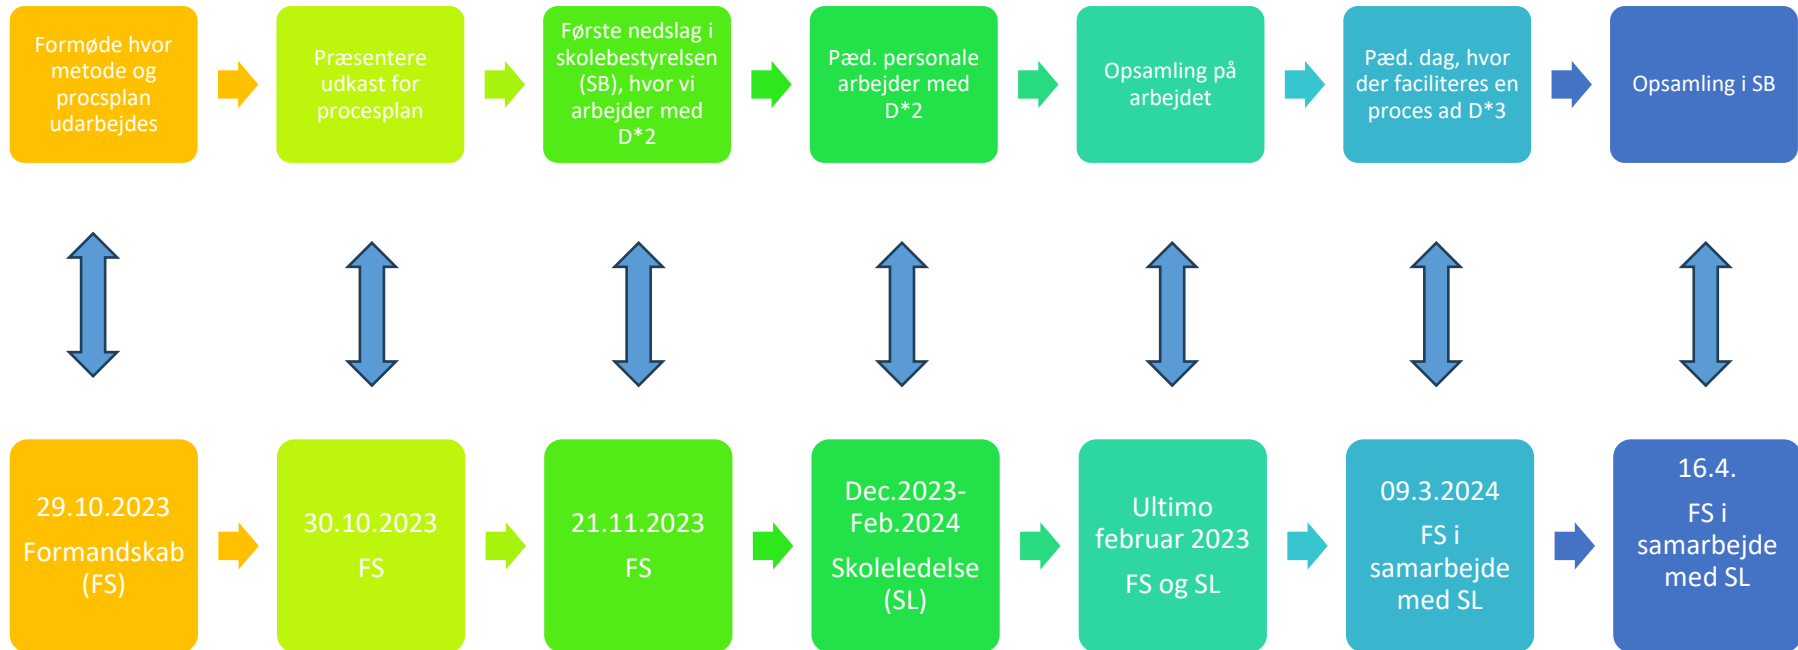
Formøde hvor metode og procsplan udarbejdes

Præsentere udkast for procesplan

Første nedslag i skolebestyrelsen (SB), hvor vi arbejder med D*2

Pæd. personale arbejder med D*2

Opsamling på arbejdet

Pæd. dag, hvor der faciliteres en proces ad D*3

Opsamling i SB

29.10.2023
Formandskab (FS)

30.10.2023
FS

21.11.2023
FS

Dec.2023-Feb.2024
Skoleledelse (SL)

Ultimo februar 2023
FS og SL

09.3.2024
FS i samarbejde med SL

16.4.
FS i samarbejde med SL